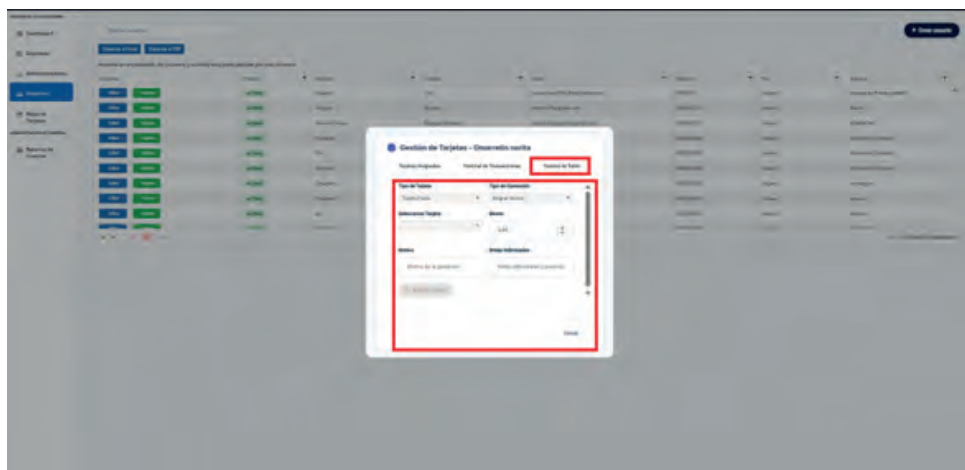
Gestión de Tarjetas - Ossarelis sucita

Tarjetas Asignadas

Historial de Transacciones

Gestión de Saldo

Tipo de Tarjeta

Tipo de Operación

Seleccionar Tarjeta

Monto

0,00

Motivo

Datos Adicionales

Cerrar

+ Crear usuario

ACTIVO

Editar

Tarjetas